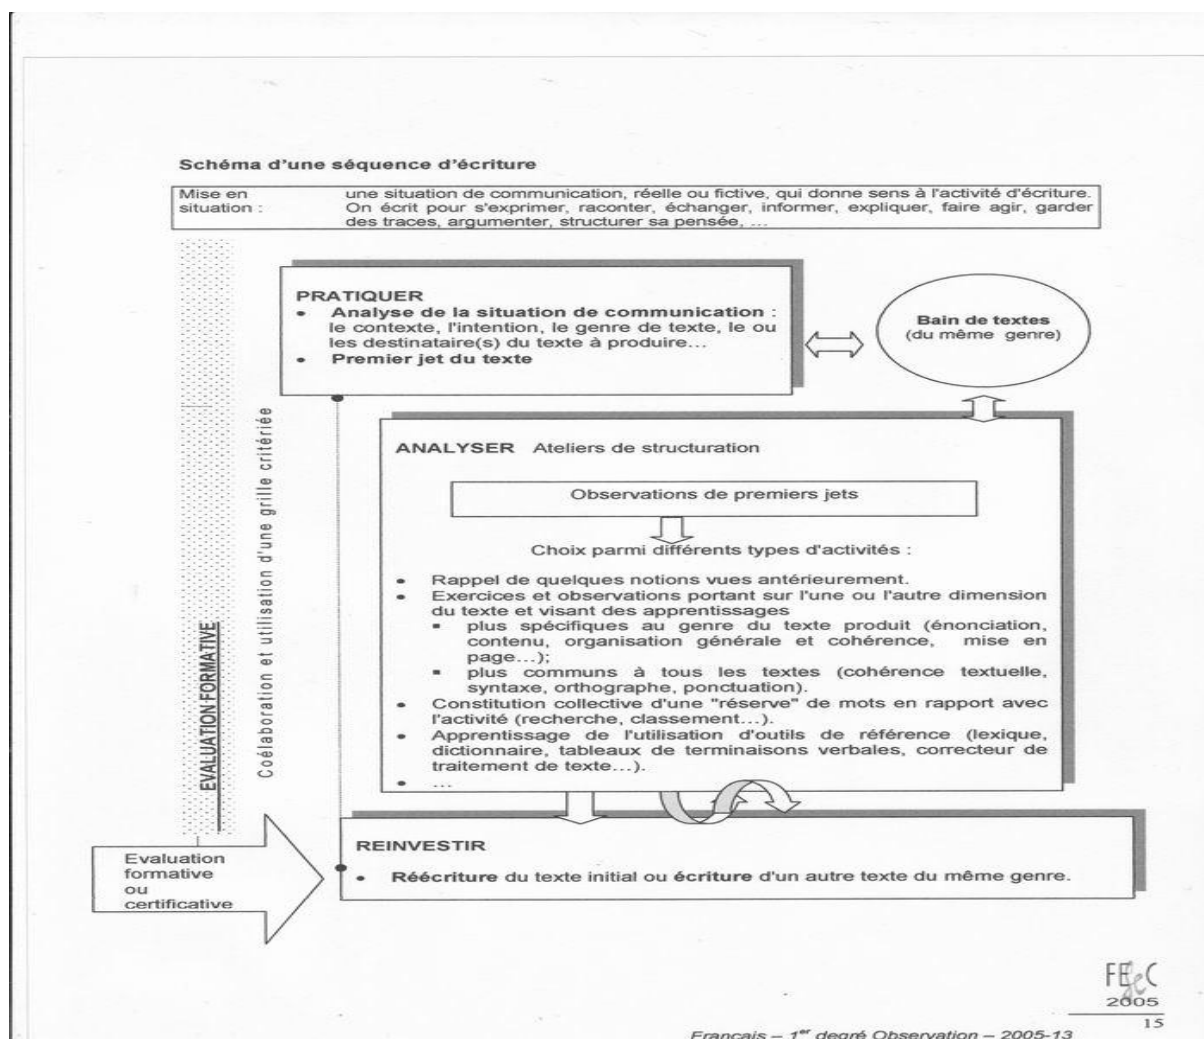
Schéma d'une séquence d'écriture

| Mise en situation : | une situation de communication, réelle ou fictive, qui donne sens à l'activité d'écriture. On écrit pour s'exprimer, raconter, échanger, informer, expliquer, faire agir, garder des traces, argumenter, structurer sa pensée, ... |
|---|---|

PRATIQUER
• Analyse de la situation de communication : le contexte, l'intention, le genre de texte, le ou les destinataire(s) du texte à produire...
• Premier jet du texte

Bain de textes (du même genre)

EVALUATION FORMATIVE

Coélaboration et utilisation d'une grille critériée

ANALYSER Ateliers de structuration

Observations de premiers jets

Choix parmi différents types d'activités :

• Rappel de quelques notions vues antérieurement.
• Exercices et observations portant sur l'une ou l'autre dimension du texte et visant des apprentissages
▪ plus spécifiques au genre du texte produit (énonciation, contenu, organisation générale et cohérence, mise en page...);
▪ plus communs à tous les textes (cohérence textuelle, syntaxe, orthographe, ponctuation).
• Constitution collective d'une "réserve" de mots en rapport avec l'activité (recherche, classement...).
• Apprentissage de l'utilisation d'outils de référence (lexique, dictionnaire, tableaux de terminaisons verbales, correcteur de traitement de texte...).
• ...

Evaluation formative ou certificative

REINVESTIR
• Réécriture du texte initial ou écriture d'un autre texte du même genre.

FEdeC
2005
15

Français – 1er degré Observation – 2005-13